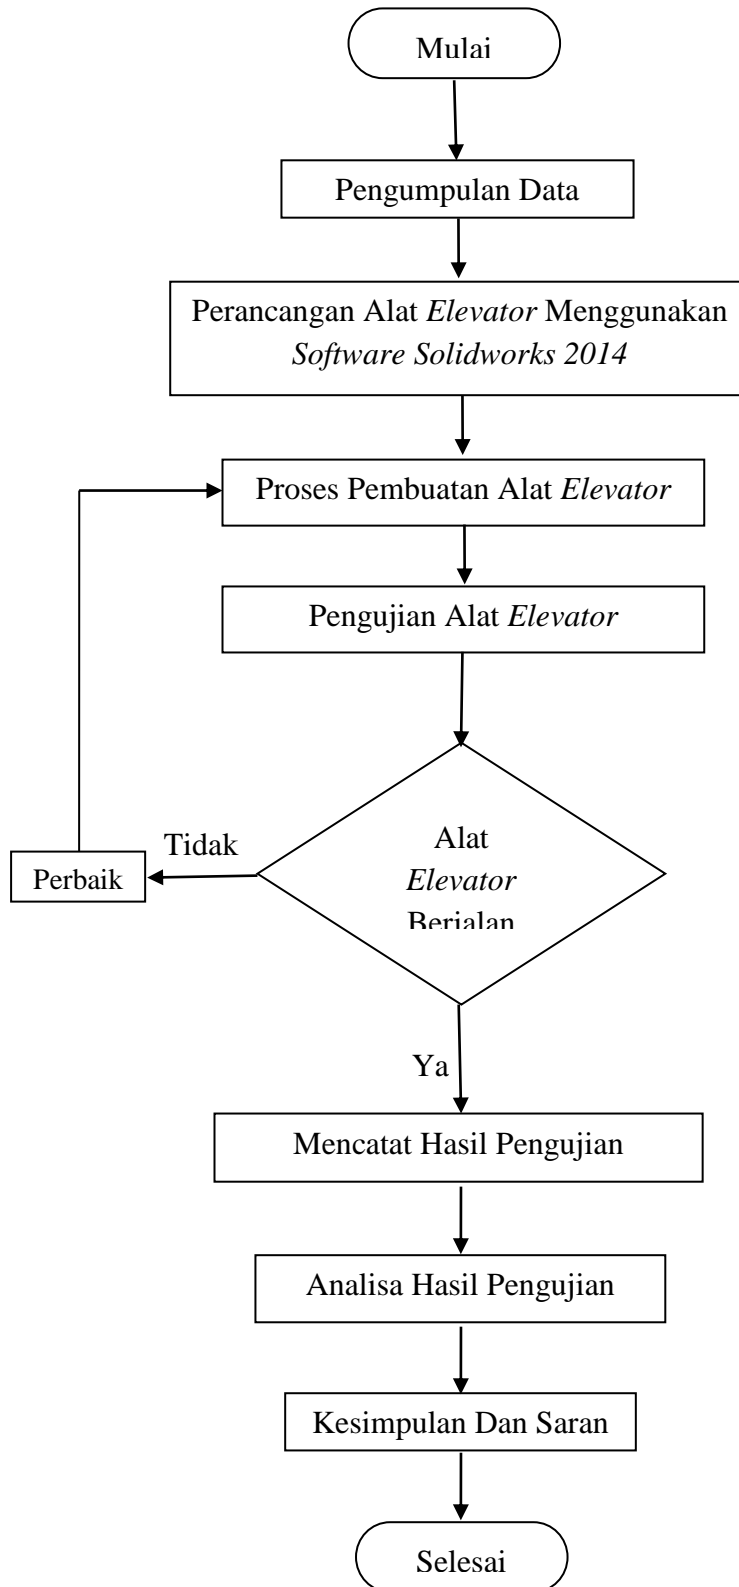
Mulai

Pengumpulan Data

Perancangan Alat *Elevator* Menggunakan *Software Solidworks 2014*

Proses Pembuatan Alat *Elevator*

Pengujian Alat *Elevator*

Alat *Elevator* Berjalan

Tidak

Perbaik

Ya

Mencatat Hasil Pengujian

Analisa Hasil Pengujian

Kesimpulan Dan Saran

Selesai